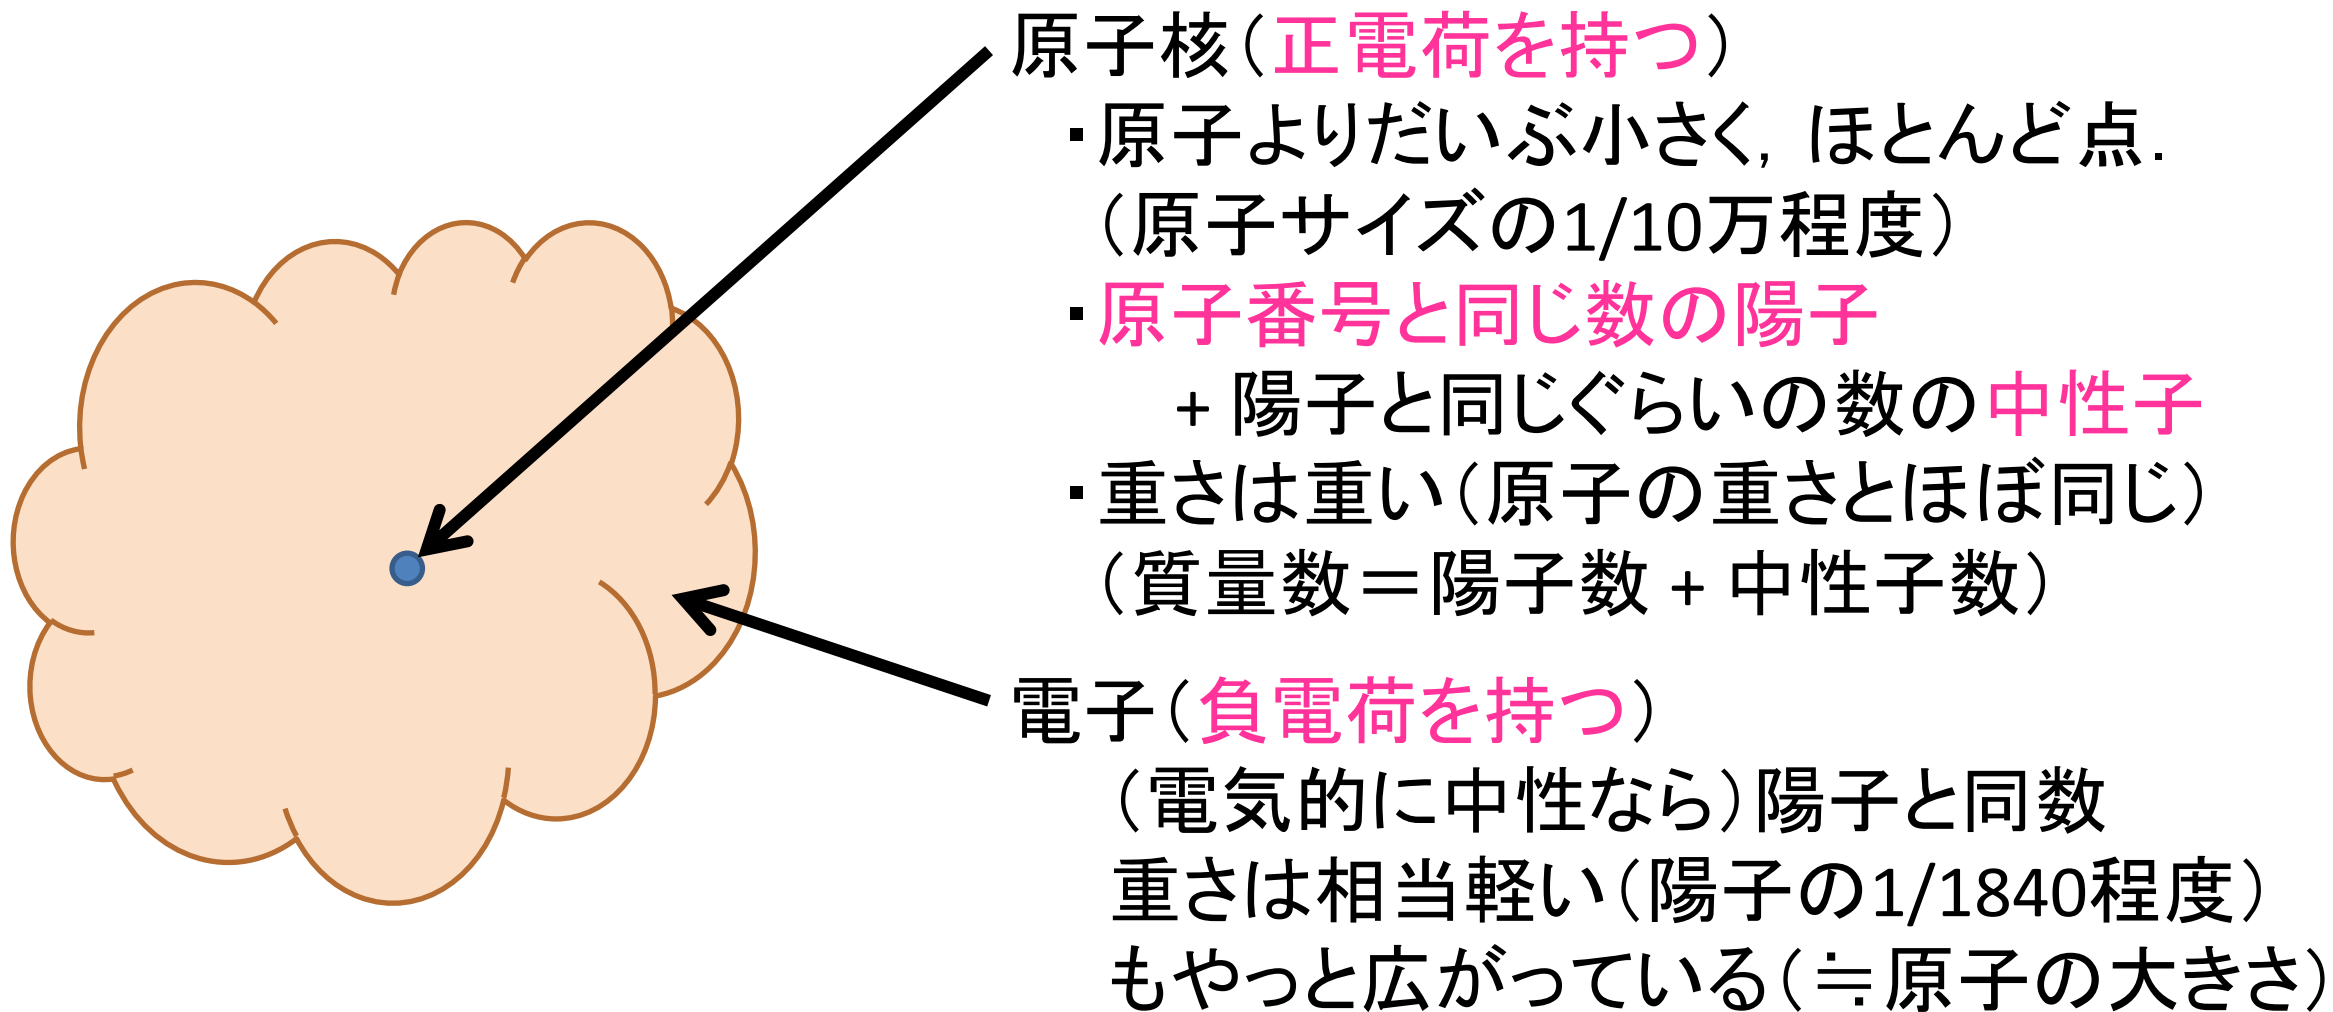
原子核（正電荷を持つ）
・原子よりだいぶ小さく，ほとんど点.
（原子サイズの1/10万程度）
・原子番号と同じ数の陽子
＋陽子と同じぐらいの数の中性子
・重さは重い（原子の重さとほぼ同じ）
（質量数＝陽子数＋中性子数）

電子（負電荷を持つ）
（電気的に中性なら）陽子と同数
重さは相当軽い（陽子の1/1840程度）
もやっと広がっている（≒原子の大きさ）